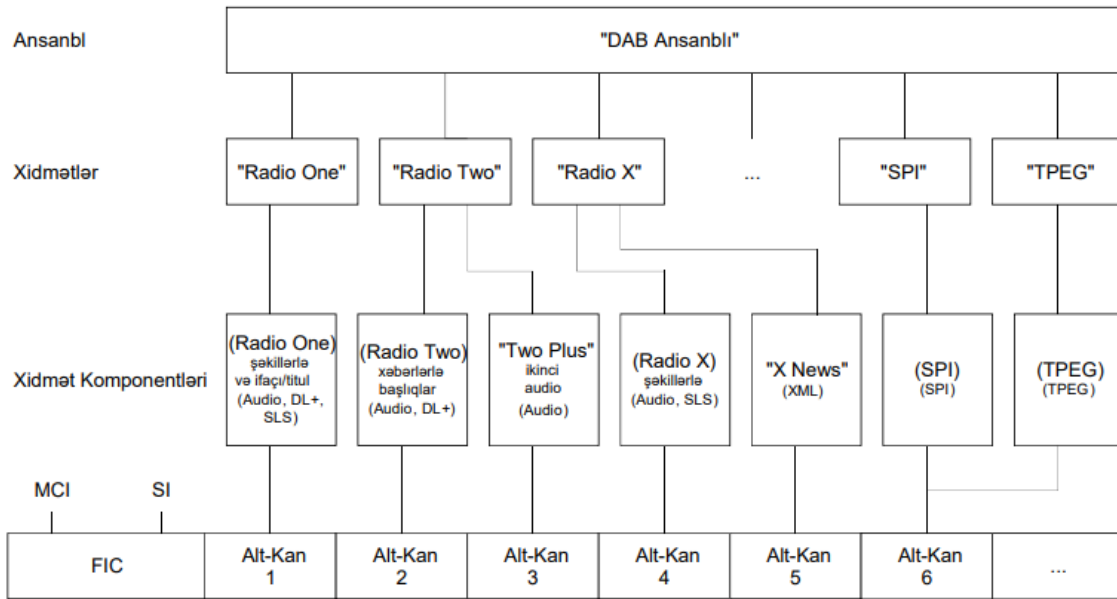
Ansanbl

"DAB Ansanblı"

Xidmətlər

"Radio One"

"Radio Two"

"Radio X"

...

"SPI"

"TPEG"

Xidmət Komponentləri

(Radio One) şəkillərlə və ifaçı/titul (Audio, DL+, SLS)

(Radio Two) xəbərlərlə başlıqlar (Audio, DL+)

"Two Plus" ikinci audio (Audio)

(Radio X) şəkillərlə (Audio, SLS)

"X News" (XML)

(SPI) (SPI)

(TPEG) (TPEG)

MCI

SI

| FIC | Alt-Kan 1 | Alt-Kan 2 | Alt-Kan 3 | Alt-Kan 4 | Alt-Kan 5 | Alt-Kan 6 | ... |
|---|---|---|---|---|---|---|---|